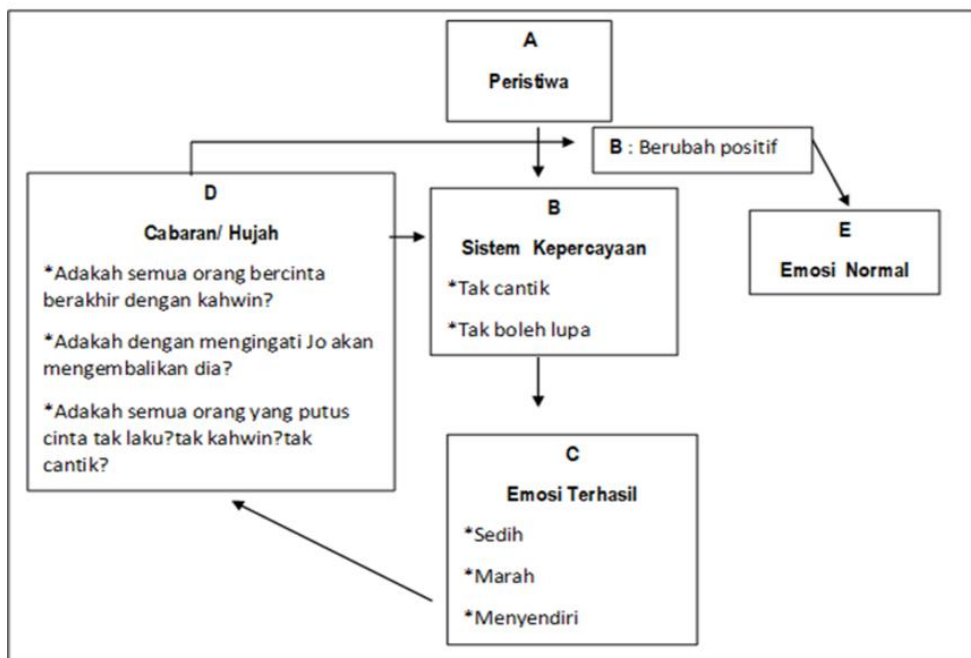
A

Peristiwa

B : Berubah positif

D

Cabaran/ Hujah

*Adakah semua orang bercinta berakhir dengan kahwin?

*Adakah dengan mengingati Jo akan mengembalikan dia?

*Adakah semua orang yang putus cinta tak laku?tak kahwin?tak cantik?

B

Sistem Kepercayaan

*Tak cantik

*Tak boleh lupa

E

Emosi Normal

C

Emosi Terhasil

*Sedih

*Marah

*Menyendiri